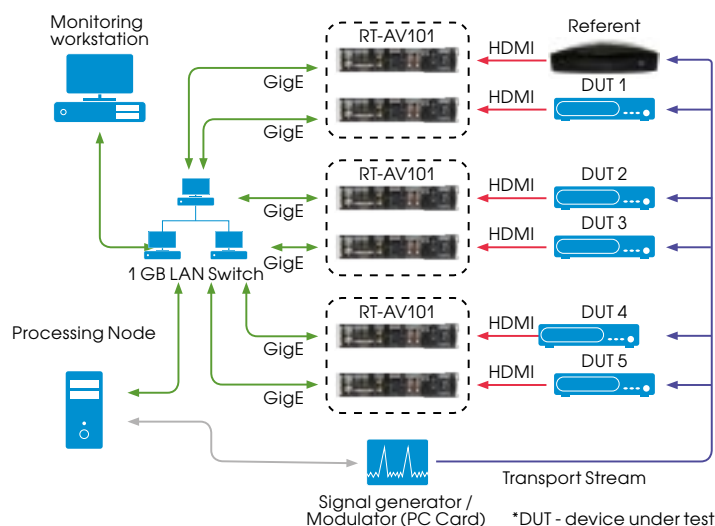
Monitoring workstation

RT-AV101

Referent

HDMI

GigE

DUT 1

HDMI

GigE

RT-AV101

HDMI

DUT 2

GigE

DUT 3

HDMI

GigE

1 GB LAN Switch

Processing Node

RT-AV101

DUT 4

HDMI

GigE

DUT 5

HDMI

GigE

Transport Stream

Signal generator / Modulator (PC Card)

*DUT - device under test